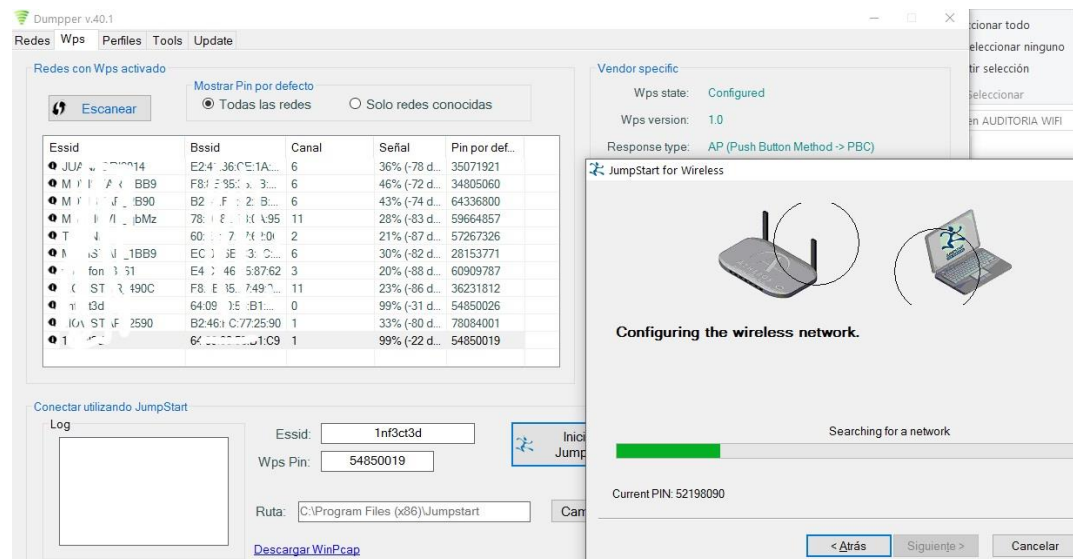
Dumpper v.40.1

Redes Wps Perfiles Tools Update

Redes con Wps activado

Escanear

Mostrar Pin por defecto
Todas las redes
Solo redes conocidas

| Essid | Bssid | Canal | Señal | Pin por def... |
|---|---|---|---|---|
| JUA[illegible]14 | E2:4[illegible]:1A:... | 6 | 36% (-78 d... | 35071921 |
| M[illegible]BB9 | F8:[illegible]:3:... | 6 | 46% (-72 d... | 34805060 |
| M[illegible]B90 | B2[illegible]:B:... | 6 | 43% (-74 d... | 64336800 |
| M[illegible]bMz | 78:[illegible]:95 | 11 | 28% (-83 d... | 59664857 |
| T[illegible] | 60:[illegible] | 2 | 21% (-87 d... | 57267326 |
| M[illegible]1BB9 | EC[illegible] | 6 | 30% (-82 d... | 28153771 |
| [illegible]fon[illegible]51 | E4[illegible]46 5:87:62 | 3 | 20% (-88 d... | 60909787 |
| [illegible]ST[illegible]490C | F8.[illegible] | 11 | 23% (-86 d... | 36231812 |
| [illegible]t3d | 64:09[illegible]:B1:... | 0 | 99% (-31 d... | 54850026 |
| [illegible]ST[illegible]2590 | B2:46:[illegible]:77:25:90 | 1 | 33% (-80 d... | 78084001 |
| 1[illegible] | 64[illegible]:C9 | 1 | 99% (-22 d... | 54850019 |

Vendor specific
Wps state: Configured
Wps version: 1.0
Response type: AP (Push Button Method -> PBC)

cionar todo
eleccionar ninguno
tir selección
eleccionar
en AUDITORIA WIFI

Conectar utilizando JumpStart
Log
Essid: 1nf3ct3d
Wps Pin: 54850019
Inici
Jump
Ruta: C:\Program Files (x86)\Jumpstart
Cam
Descargar WinPcap

JumpStart for Wireless

Configuring the wireless network.

Searching for a network

Current PIN: 52198090

< Atrás
Siguiente >
Cancelar